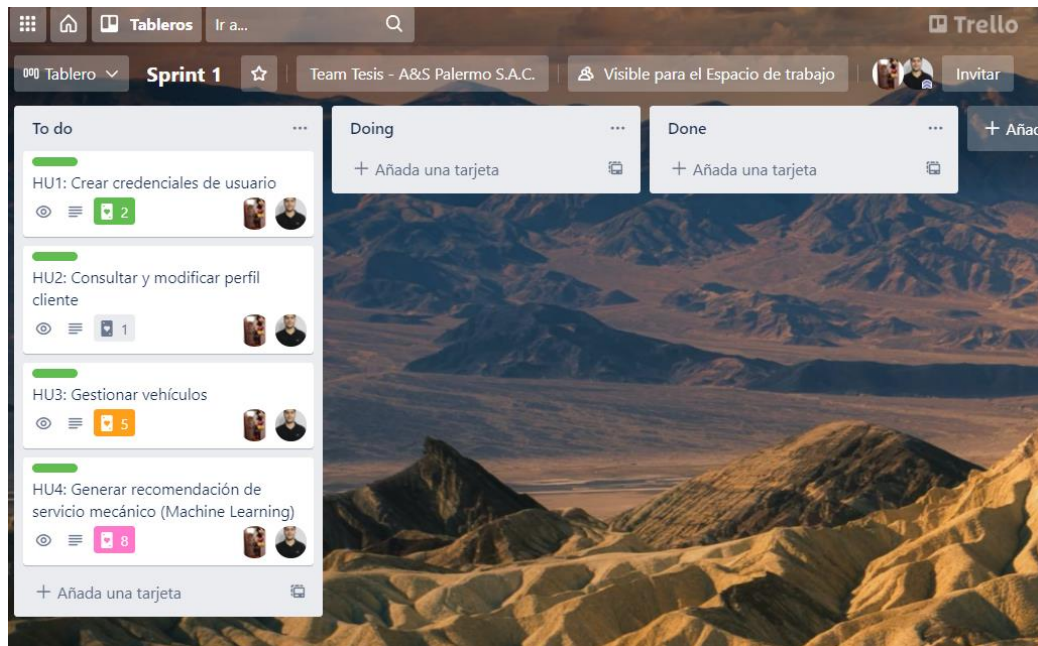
Tableros Ir a...

Trello

Tablero

Sprint 1

Team Tesis - A&S Palermo S.A.C.

Visible para el Espacio de trabajo

Invitar

To do ...

HU1: Crear credenciales de usuario

2

HU2: Consultar y modificar perfil cliente

1

HU3: Gestionar vehículos

5

HU4: Generar recomendación de servicio mecánico (Machine Learning)

8

+ Añada una tarjeta

Doing ...

+ Añada una tarjeta

Done ...

+ Añada una tarjeta

+ Aña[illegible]